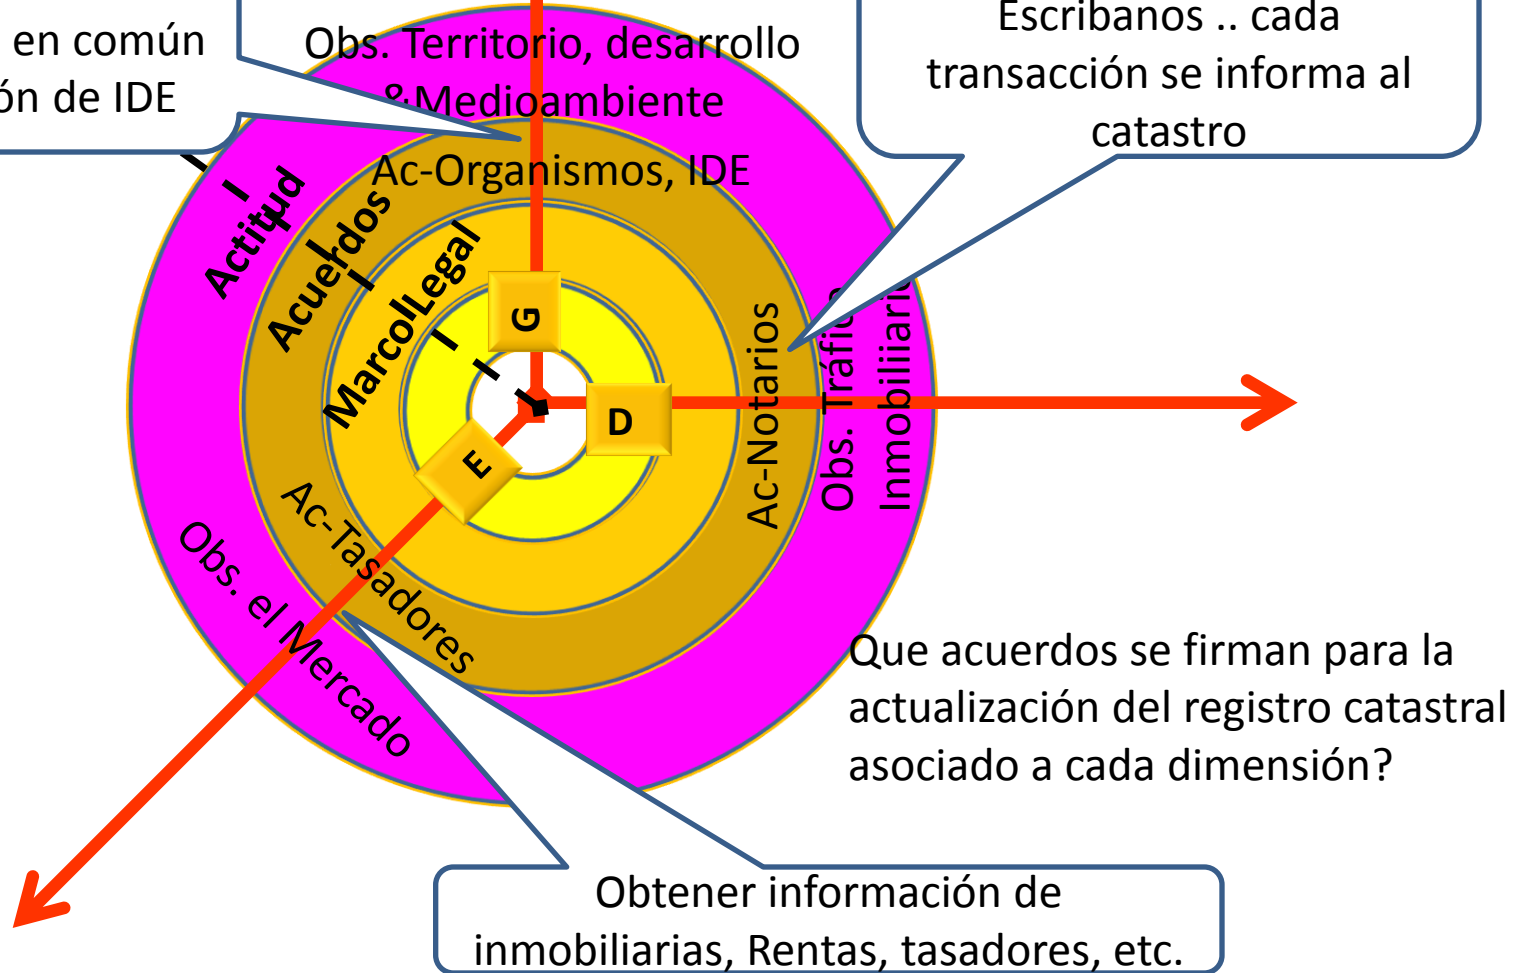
en común
ón de IDE

Obs. Territorio, desarrollo
&Medioambiente

Escribanos .. cada transacción se informa al catastro

Ac-Organismos, IDE

Actitud

Acuerdos

MarcoLegal

G

D

E

Ac-Notarios

Obs. Tráfico
Inmobiliario

Ac-Tasadores

Obs. el Mercado

Que acuerdos se firman para la actualización del registro catastral asociado a cada dimensión?

Obtener información de inmobiliarias, Rentas, tasadores, etc.